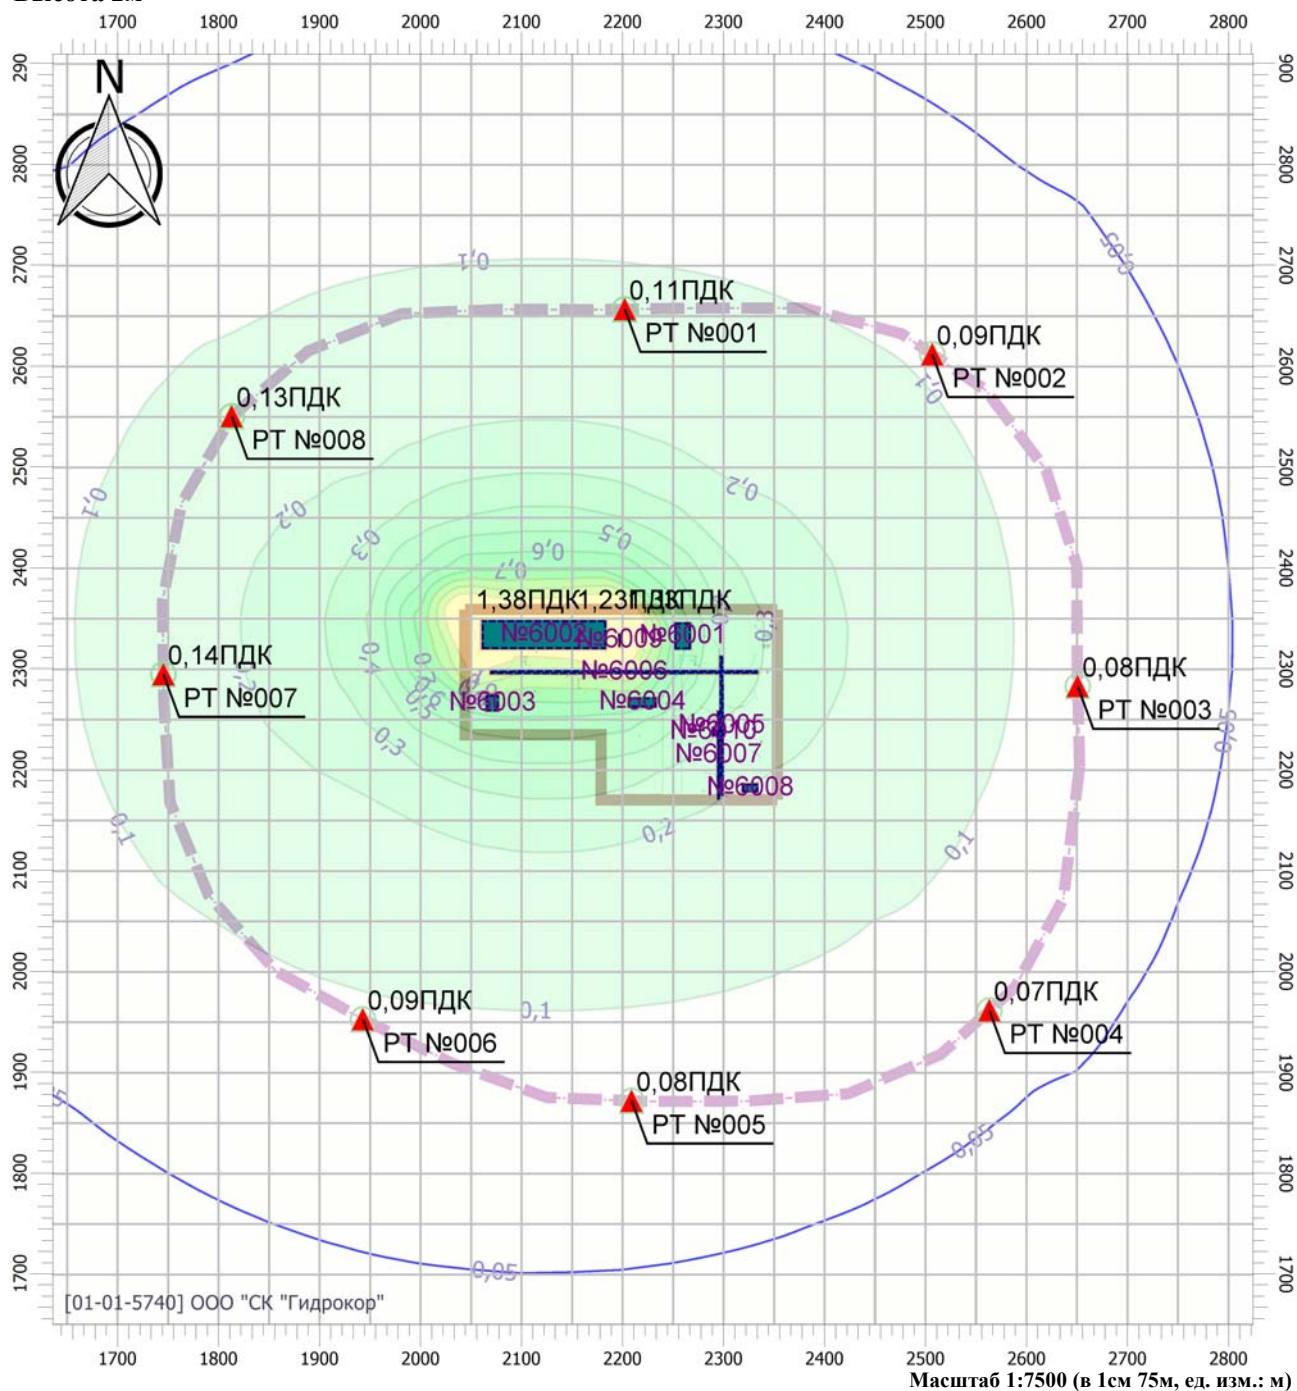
Высота 2м

1700 1800 1900 2000 2100 2200 2300 2400 2500 2600 2700 2800

N

0,11ПДК
РТ №001

0,09ПДК
РТ №002

0,13ПДК
РТ №008

0,14ПДК
РТ №007

0,08ПДК
РТ №003

0,09ПДК
РТ №006

0,07ПДК
РТ №004

0,08ПДК
РТ №005

1,38ПДК 1,23ПДК 1,18ПДК

№6002 №6009 №6001 №6006 №6003 №6004 №6005 №6010 №6007 №6008

0,1 0,1 0,2 0,2 0,3 0,3 0,3 0,4 0,5 0,6 0,7 0,1 0,1 0,2 0,1 0,1 0,05 0,05 0,05 0,05 0,05

2900 2800 2700 2600 2500 2400 2300 2200 2100 2000 1900 1800 1700

[01-01-5740] ООО "СК "Гидрокор"

1700 1800 1900 2000 2100 2200 2300 2400 2500 2600 2700 2800

Масштаб 1:7500 (в 1см 75м, ед. изм.: м)